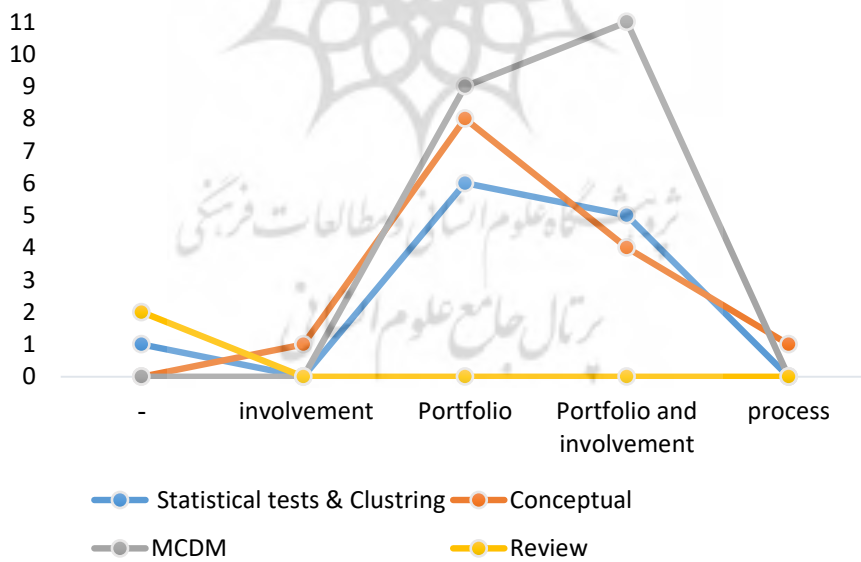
11
10
9
8
7
6
5
4
3
2
1
0

-
involvement
Portfolio
Portfolio and involvement
process

Statistical tests & Clustring
Conceptual
MCDM
Review

پژوهشگاه علوم انسانی و مطالعات فرهنگی
پرتال جامع علوم انسانی